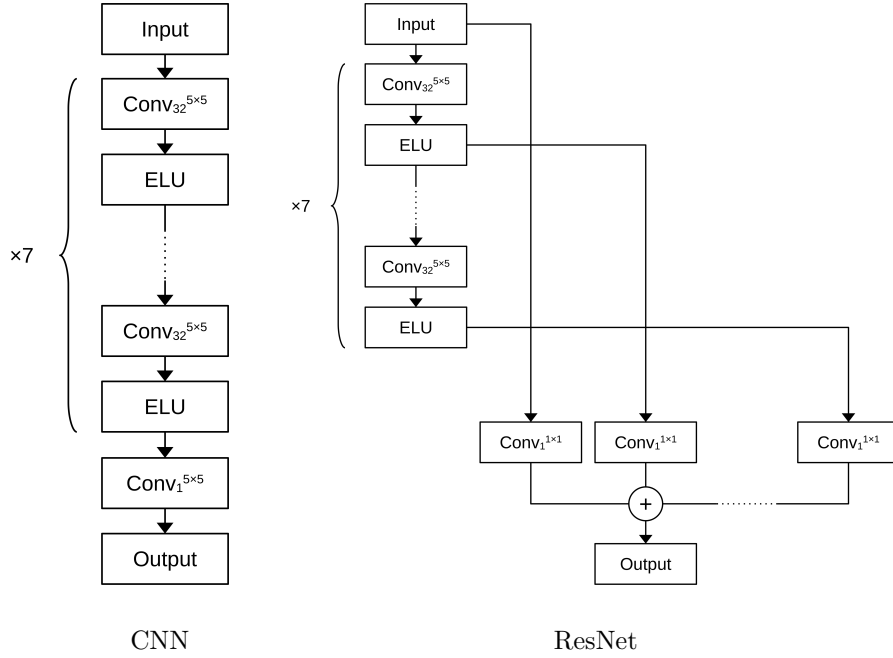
Input

×7

$\text{Conv}_{32}^{5\times5}$

ELU

$\text{Conv}_{32}^{5\times5}$

ELU

$\text{Conv}_{1}^{5\times5}$

Output

CNN

Input

×7

$\text{Conv}_{32}^{5\times5}$

ELU

$\text{Conv}_{32}^{5\times5}$

ELU

$\text{Conv}_{1}^{1\times1}$

$\text{Conv}_{1}^{1\times1}$

$\text{Conv}_{1}^{1\times1}$

+

Output

ResNet